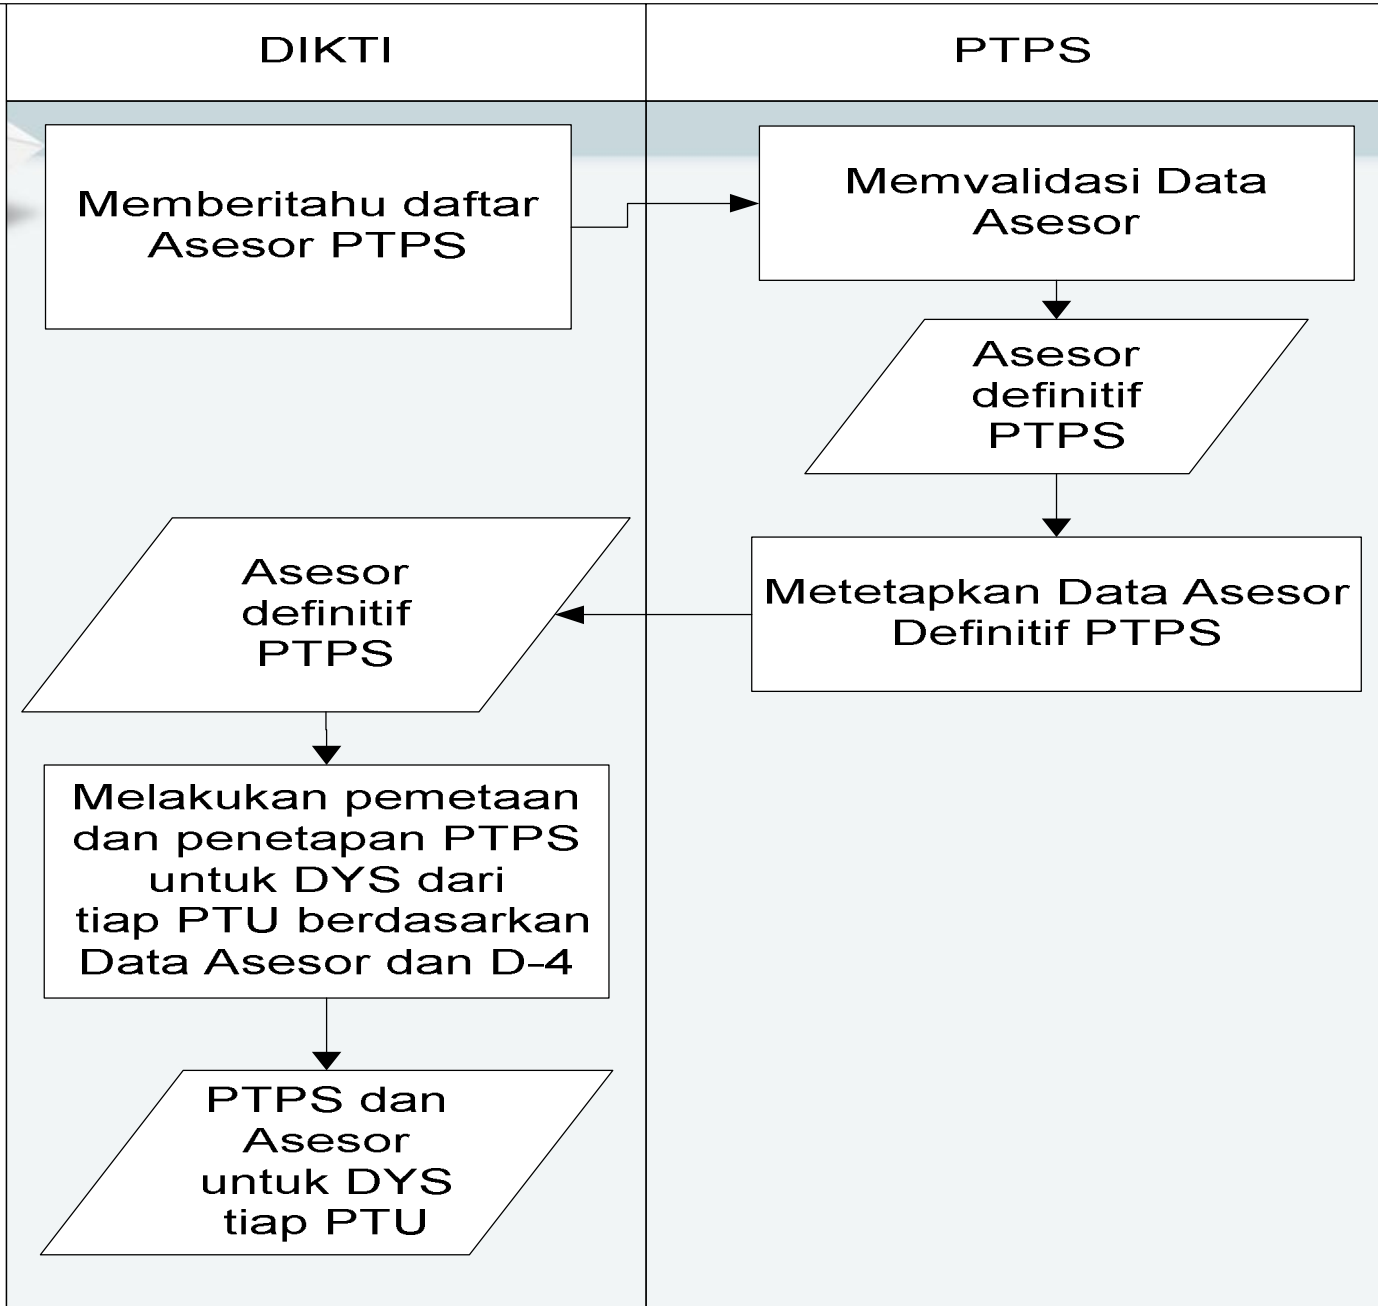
DIKTI

PTPS

Memberitahu daftar Asesor PTPS

Memvalidasi Data Asesor

Asesor definitif PTPS

Metetapkan Data Asesor Definitif PTPS

Asesor definitif PTPS

Melakukan pemetaan dan penetapan PTPS untuk DYS dari tiap PTU berdasarkan Data Asesor dan D-4

PTPS dan Asesor untuk DYS tiap PTU